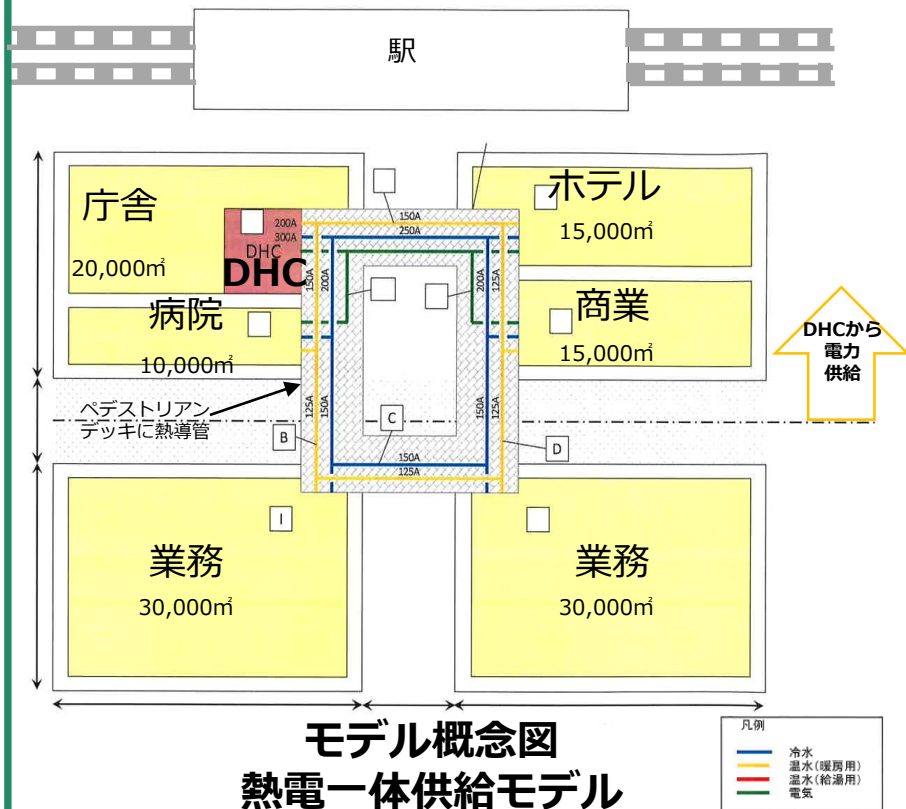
駅

庁舎
20,000㎡

200A
300A
DHC
DHC

150A
250A

ホテル
15,000㎡

病院
10,000㎡

商業
15,000㎡

DHCから
電力
供給

150A
200A
200A
125A
125A
150A
150A
125A

ペデストリアン
デッキに熱導管

B
C
D
I

業務
30,000㎡

業務
30,000㎡

モデル概念図
熱電一体供給モデル

凡例
冷水
温水(暖房用)
温水(給湯用)
電気